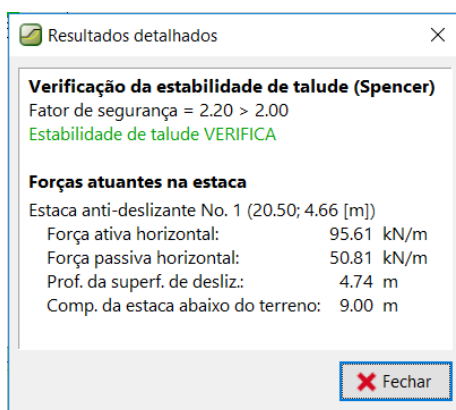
Resultados detalhados

**Verificação da estabilidade de talude (Spencer)**
Fator de segurança = 2.20 > 2.00
Estabilidade de talude VERIFICA

**Forças atuantes na estaca**
Estaca anti-deslizante No. 1 (20.50; 4.66 [m])

| | | |
|---|---|---|
| Força ativa horizontal: | 95.61 | kN/m |
| Força passiva horizontal: | 50.81 | kN/m |
| Prof. da superf. de desliz.: | 4.74 | m |
| Comp. da estaca abaixo do terreno: | 9.00 | m |

Fechar